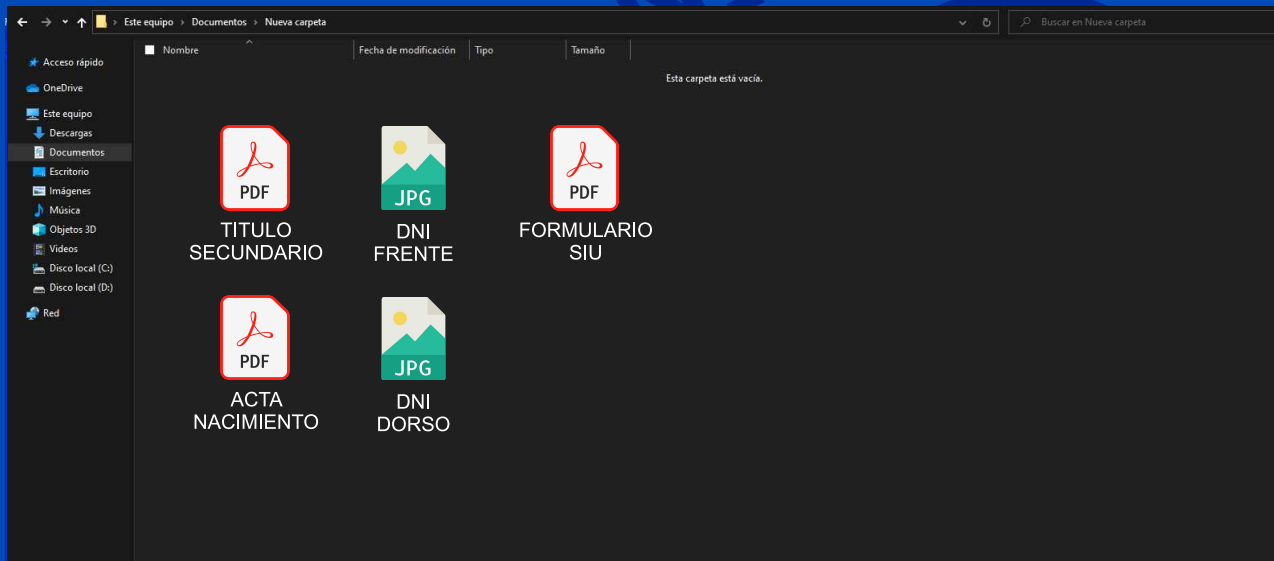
Este equipo › Documentos › Nueva carpeta

Buscar en Nueva carpeta

Acceso rápido
OneDrive
Este equipo
Descargas
Documentos
Escritorio
Imágenes
Música
Objetos 3D
Videos
Disco local (C:)
Disco local (D:)
Red

Nombre | Fecha de modificación | Tipo | Tamaño

Esta carpeta está vacía.

PDF
TITULO SECUNDARIO

JPG
DNI FRENTE

PDF
FORMULARIO SIU

PDF
ACTA NACIMIENTO

JPG
DNI DORSO